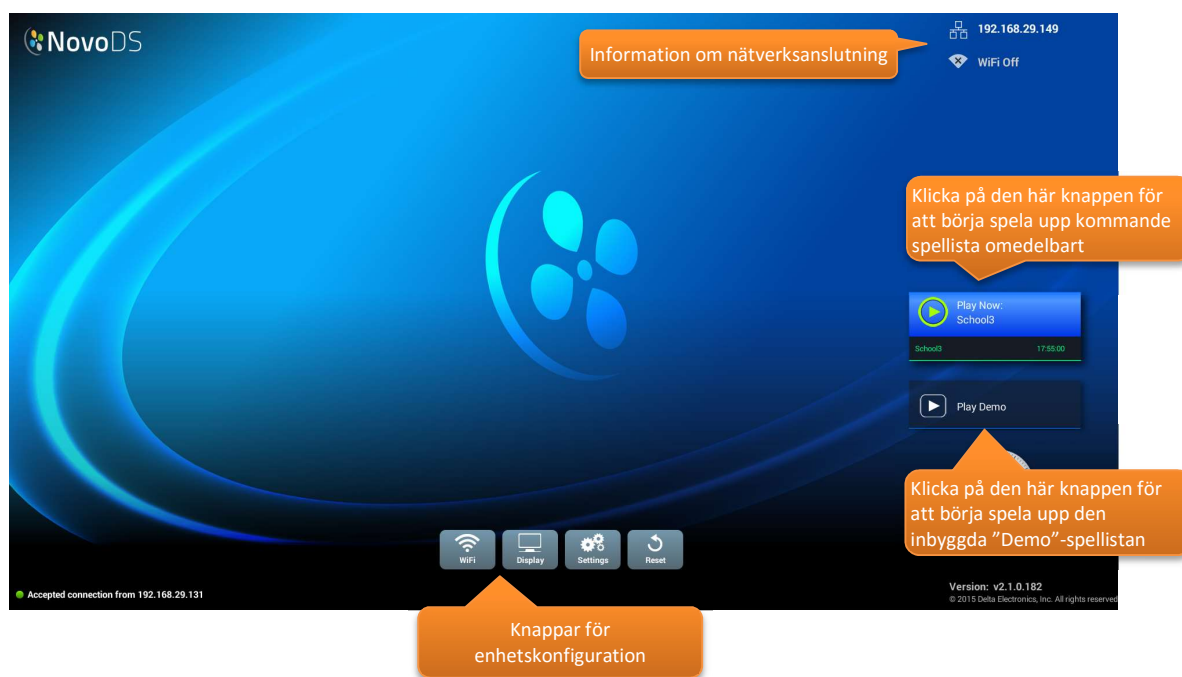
NovoDS

Information om nätverksanslutning

192.168.29.149

WiFi Off

Klicka på den här knappen för att börja spela upp kommande spellista omedelbart

Play Now:
School3

School3 17:55:00

Play Demo

Klicka på den här knappen för att börja spela upp den inbyggda ”Demo”-spellistan

WiFi Display Settings Reset

Accepted connection from 192.168.29.131

Version: v2.1.0.182
© 2015 Delta Electronics, Inc. All rights reserved

Knappar för enhetskonfiguration